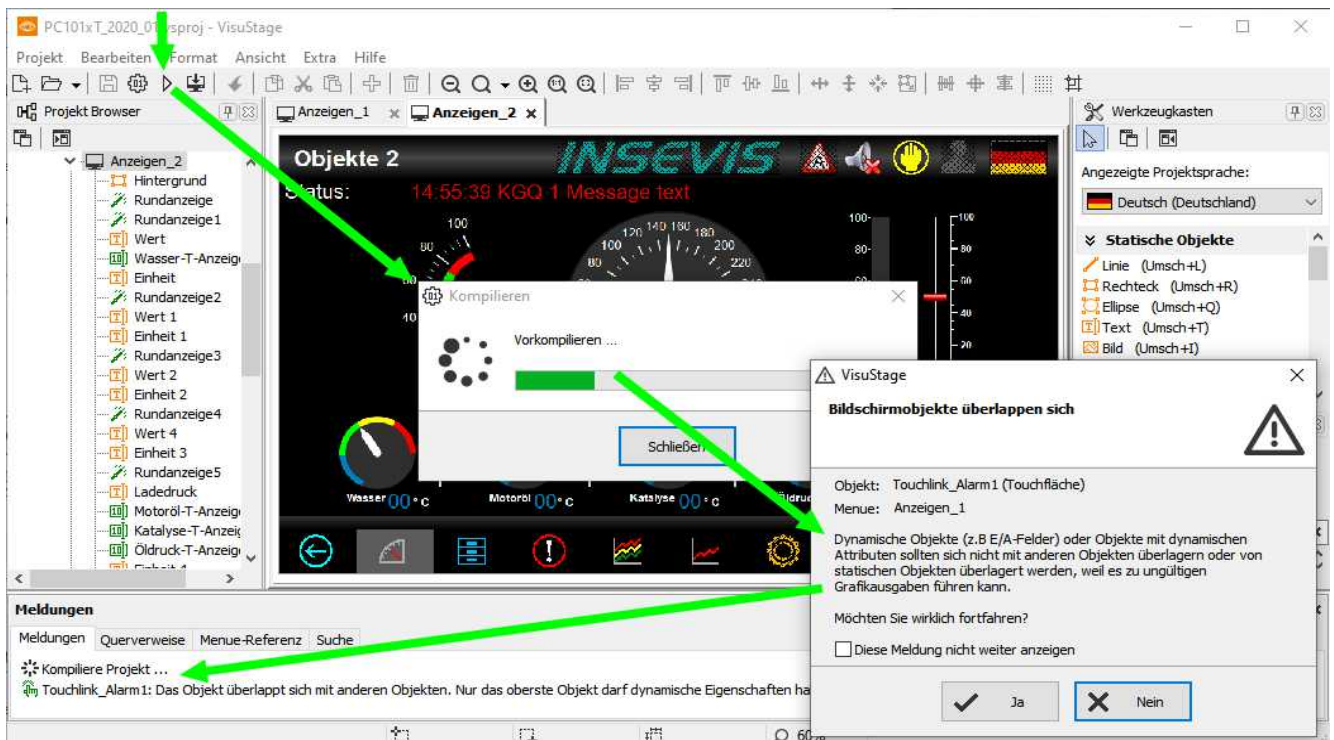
PC101xT_2020_01.vsproj - VisuStage

Projekt Bearbeiten Format Ansicht Extra Hilfe

Projekt Browser

Anzeigen_2
Hintergrund
Rundanzeige
Rundanzeige1
Wert
Wasser-T-Anzeig
Einheit
Rundanzeige2
Wert 1
Einheit 1
Rundanzeige3
Wert 2
Einheit 2
Rundanzeige4
Wert 4
Einheit 3
Rundanzeige5
Ladedruck
Motoröl-T-Anzeig
Katalyse-T-Anzeig
Öldruck-T-Anzeig

Anzeigen_1 Anzeigen_2

Objekte 2 INSEVIS
Status: 14:55:39 KGQ 1 Message text

Wasser 00 °c Motoröl 00 °c Katalyse 00 °c Öldruck

Kompilieren
Vorkompilieren ...
Schließen

Werkzeugkasten
Angezeigte Projektsprache:
Deutsch (Deutschland)
Statische Objekte
Linie (Umsch+L)
Rechteck (Umsch+R)
Ellipse (Umsch+Q)
Text (Umsch+T)
Bild (Umsch+I)

VisuStage
Bildschirmobjekte überlappen sich

Objekt: Touchlink_Alarm1 (Touchfläche)
Menue: Anzeigen_1

Dynamische Objekte (z.B E/A-Felder) oder Objekte mit dynamischen Attributen sollten sich nicht mit anderen Objekten überlagern oder von statischen Objekten überlagert werden, weil es zu ungültigen Grafikausgaben führen kann.

Möchten Sie wirklich fortfahren?

Diese Meldung nicht weiter anzeigen

Ja Nein

Meldungen
Meldungen Querverweise Menue-Referenz Suche
Kompiliere Projekt ...
Touchlink_Alarm1: Das Objekt überlappt sich mit anderen Objekten. Nur das oberste Objekt darf dynamische Eigenschaften ha